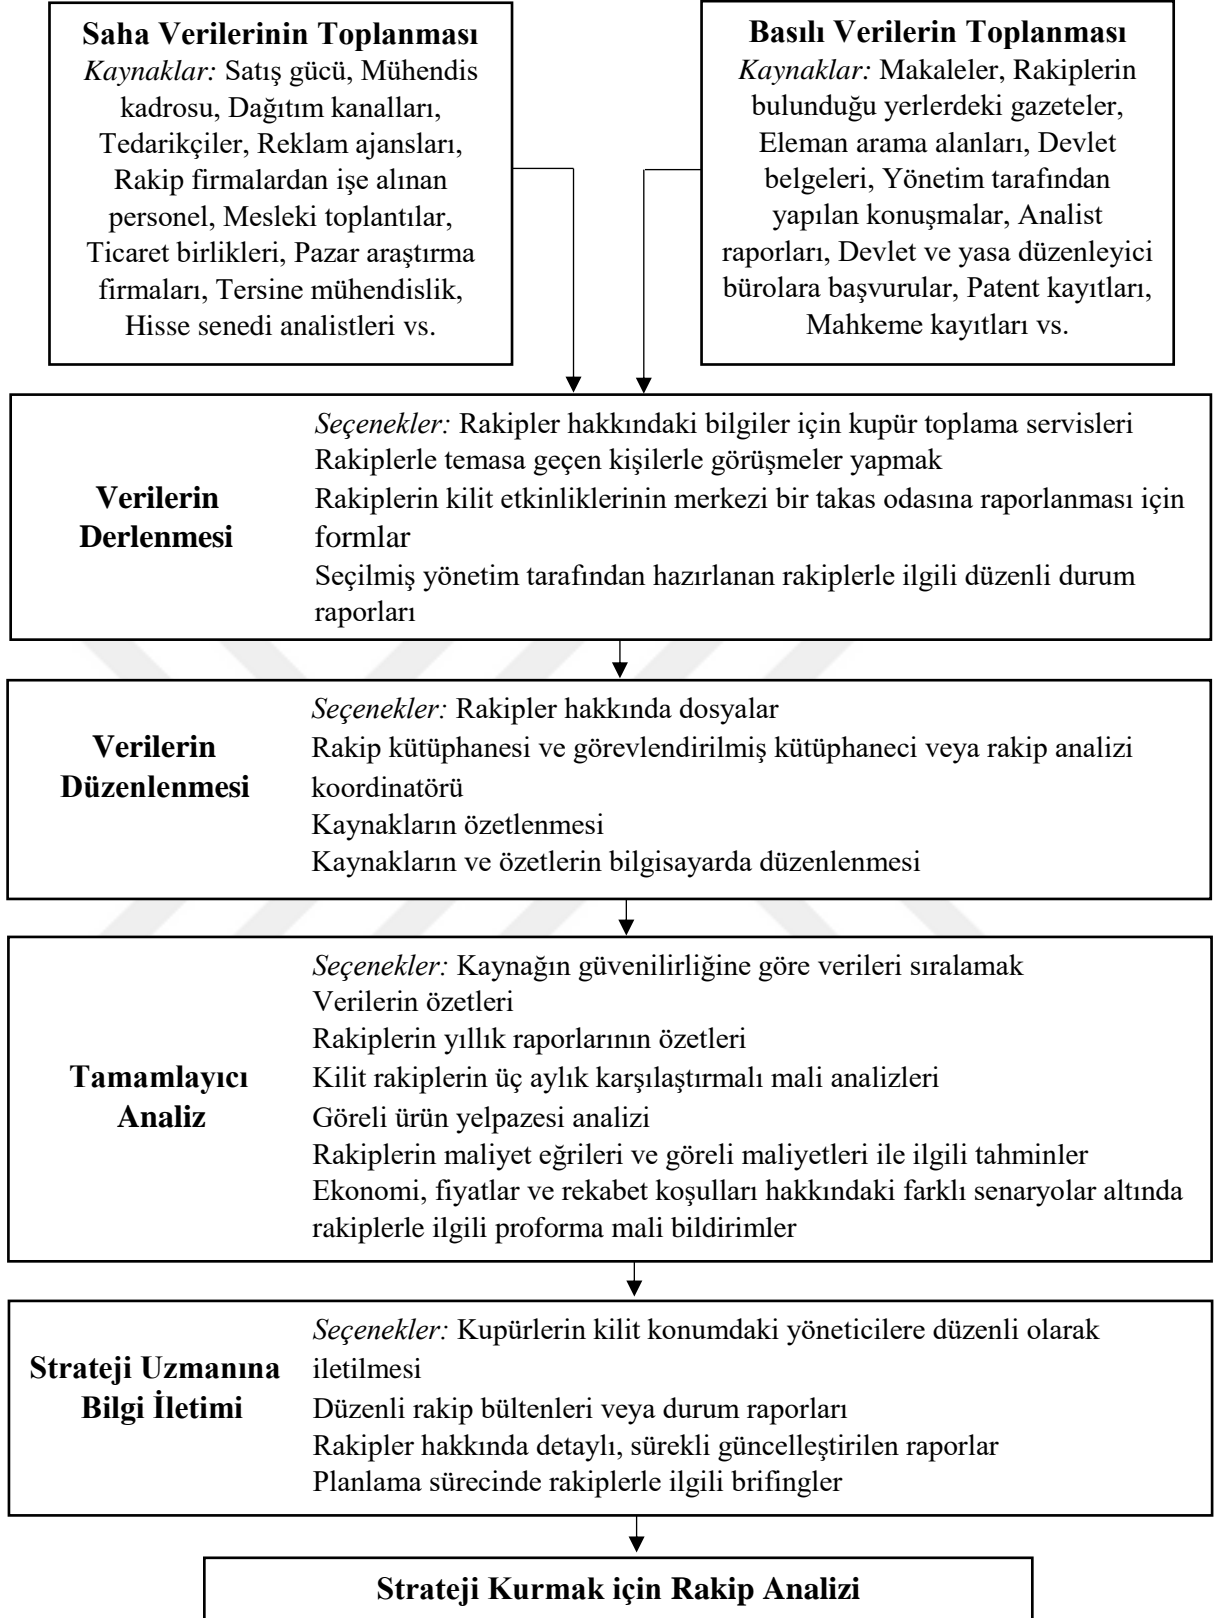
**Saha Verilerinin Toplanması**
*Kaynaklar:* Satış gücü, Mühendis kadrosu, Dağıtım kanalları, Tedarikçiler, Reklam ajansları, Rakip firmalardan işe alınan personel, Mesleki toplantılar, Ticaret birlikleri, Pazar araştırma firmaları, Tersine mühendislik, Hisse senedi analistleri vs.

**Basılı Verilerin Toplanması**
*Kaynaklar:* Makaleler, Rakiplerin bulunduğu yerlerdeki gazeteler, Eleman arama alanları, Devlet belgeleri, Yönetim tarafından yapılan konuşmalar, Analist raporları, Devlet ve yasa düzenleyici bürolara başvurular, Patent kayıtları, Mahkeme kayıtları vs.

**Verilerin Derlenmesi**
*Seçenekler:* Rakipler hakkındaki bilgiler için kupür toplama servisleri
Rakiplerle temasa geçen kişilerle görüşmeler yapmak
Rakiplerin kilit etkinliklerinin merkezi bir takas odasına raporlanması için formlar
Seçilmiş yönetim tarafından hazırlanan rakiplerle ilgili düzenli durum raporları

**Verilerin Düzenlenmesi**
*Seçenekler:* Rakipler hakkında dosyalar
Rakip kütüphanesi ve görevlendirilmiş kütüphaneci veya rakip analizi koordinatörü
Kaynakların özetlenmesi
Kaynakların ve özetlerin bilgisayarda düzenlenmesi

**Tamamlayıcı Analiz**
*Seçenekler:* Kaynağın güvenilirliğine göre verileri sıralamak
Verilerin özetleri
Rakiplerin yıllık raporlarının özetleri
Kilit rakiplerin üç aylık karşılaştırmalı mali analizleri
Göreli ürün yelpazesi analizi
Rakiplerin maliyet eğrileri ve göreli maliyetleri ile ilgili tahminler
Ekonomi, fiyatlar ve rekabet koşulları hakkındaki farklı senaryolar altında rakiplerle ilgili proforma mali bildirimler

**Strateji Uzmanına Bilgi İletimi**
*Seçenekler:* Kupürlerin kilit konumdaki yöneticilere düzenli olarak iletilmesi
Düzenli rakip bültenleri veya durum raporları
Rakipler hakkında detaylı, sürekli güncelleştirilen raporlar
Planlama sürecinde rakiplerle ilgili brifingler

**Strateji Kurmak için Rakip Analizi**